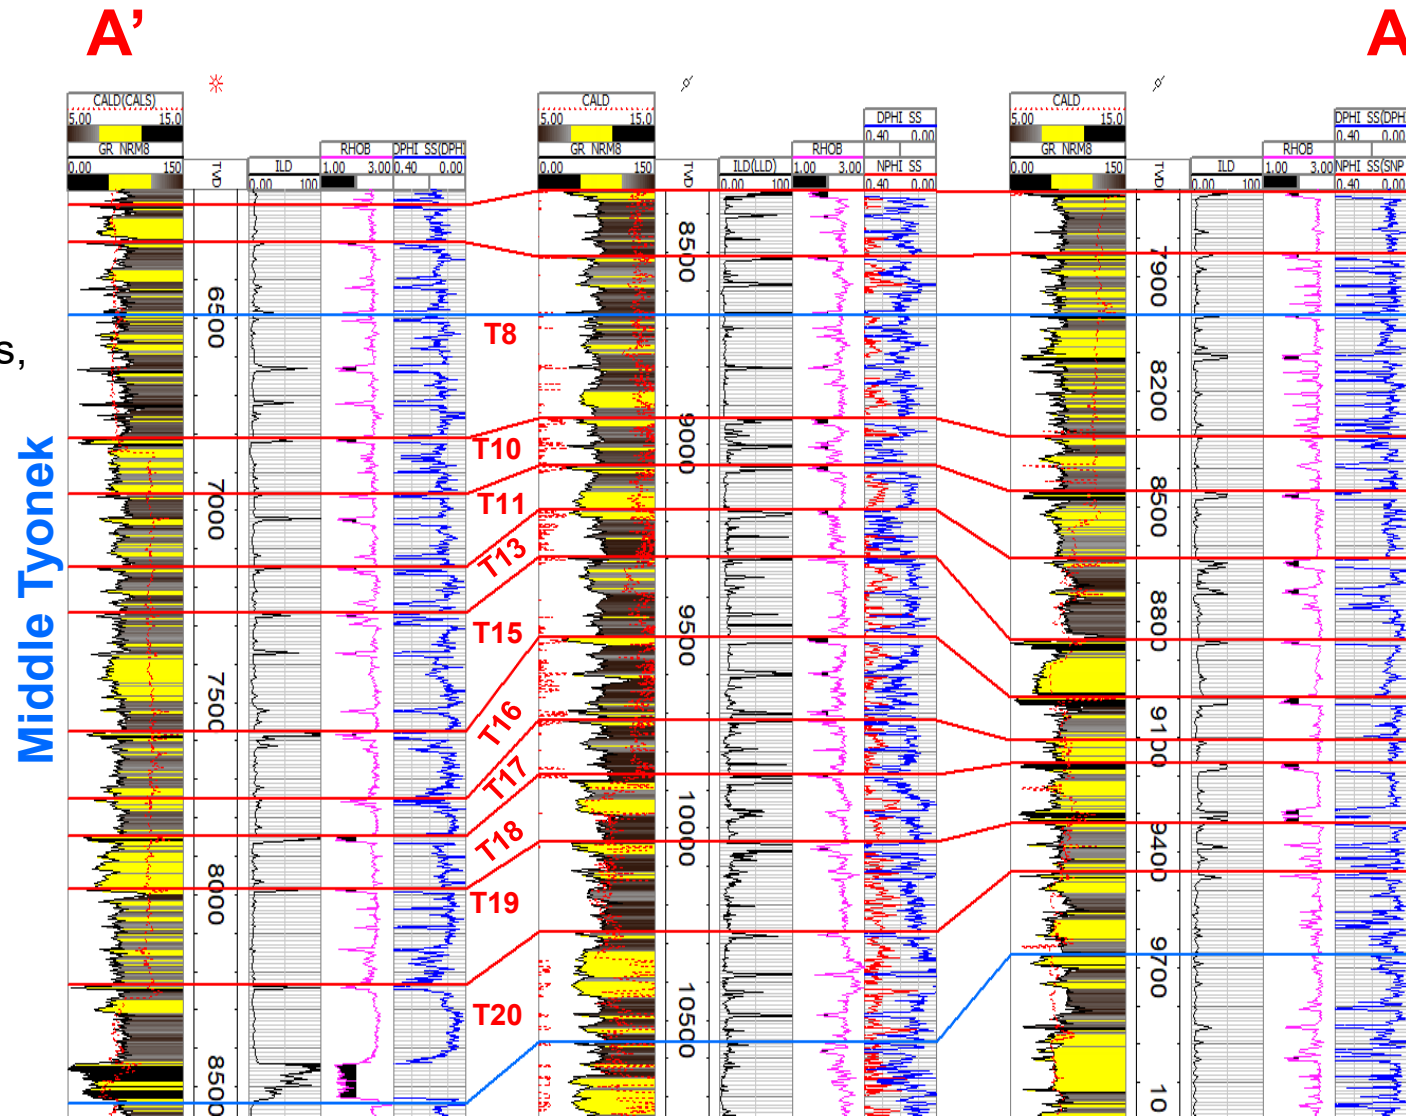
A'

A

s,

Middle Tyonek

CALD(CALS)
5.00 15.0
GR_NRM8
0.00 150
TVD
ILD
0.00 100
RHOB
1.00 3.00
DPHI_SS(DPHI
0.40 0.00

6500
7000
7500
8000
8500

T8
T10
T11
T13
T15
T16
T17
T18
T19
T20

CALD
5.00 15.0
GR_NRM8
0.00 150
TVD
ILD(LLD)
0.00 100
RHOB
1.00 3.00
DPHI_SS
0.40 0.00
NPHI_SS
0.40 0.00

8500
9000
9500
10000
10500

CALD
5.00 15.0
GR_NRM8
0.00 150
TVD
ILD
0.00 100
RHOB
1.00 3.00
DPHI_SS(DPH
0.40 0.00
NPHI_SS(SNP
0.40 0.00

7900
8200
8500
8800
9100
9400
9700
10